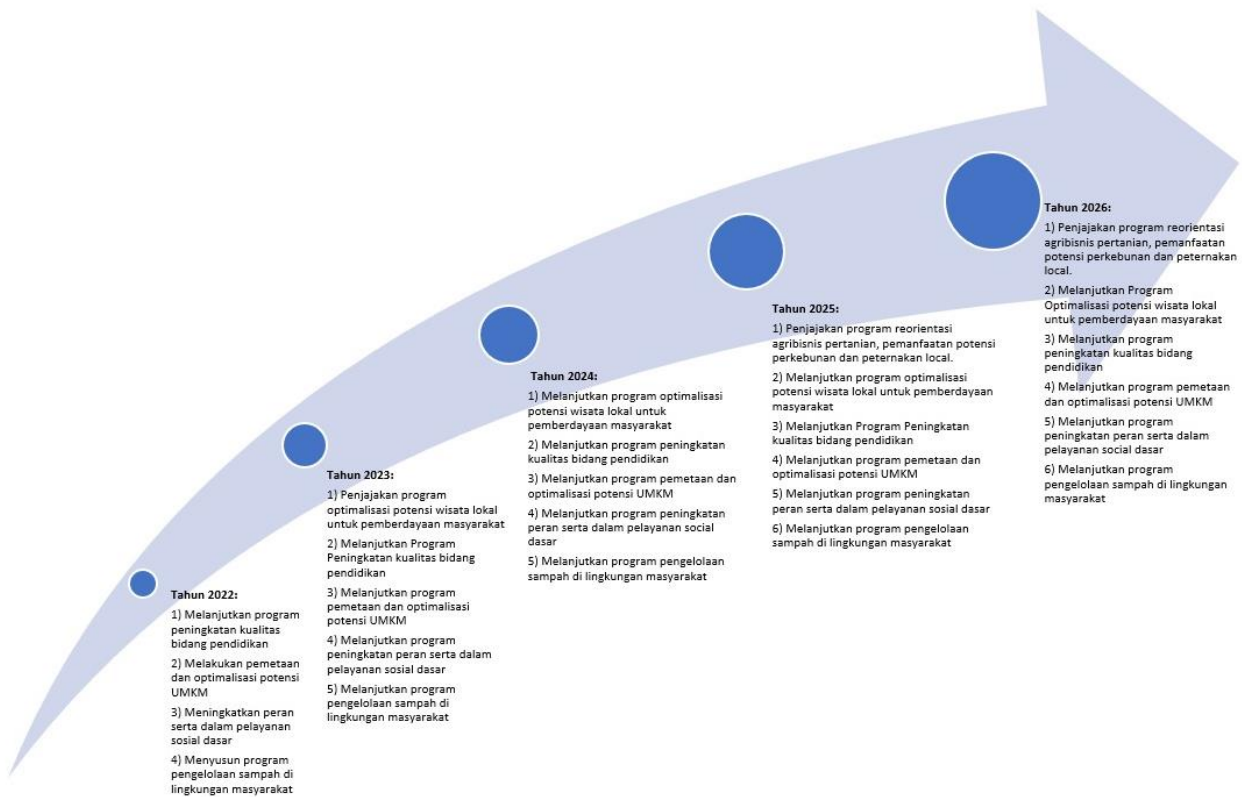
Tahun 2022:

1) Melanjutkan program peningkatan kualitas bidang pendidikan

2) Melakukan pemetaan dan optimalisasi potensi UMKM

3) Meningkatkan peran serta dalam pelayanan sosial dasar

4) Menyusun program pengelolaan sampah di lingkungan masyarakat

Tahun 2023:

1) Penjajakan program optimalisasi potensi wisata lokal untuk pemberdayaan masyarakat

2) Melanjutkan Program Peningkatan kualitas bidang pendidikan

3) Melanjutkan program pemetaan dan optimalisasi potensi UMKM

4) Melanjutkan program peningkatan peran serta dalam pelayanan sosial dasar

5) Melanjutkan program pengelolaan sampah di lingkungan masyarakat

Tahun 2024:

1) Melanjutkan program optimalisasi potensi wisata lokal untuk pemberdayaan masyarakat

2) Melanjutkan program peningkatan kualitas bidang pendidikan

3) Melanjutkan program pemetaan dan optimalisasi potensi UMKM

4) Melanjutkan program peningkatan peran serta dalam pelayanan social dasar

5) Melanjutkan program pengelolaan sampah di lingkungan masyarakat

Tahun 2025:

1) Penjajakan program reorientasi agribisnis pertanian, pemanfaatan potensi perkebunan dan peternakan local.

2) Melanjutkan program optimalisasi potensi wisata lokal untuk pemberdayaan masyarakat

3) Melanjutkan Program Peningkatan kualitas bidang pendidikan

4) Melanjutkan program pemetaan dan optimalisasi potensi UMKM

5) Melanjutkan program peningkatan peran serta dalam pelayanan sosial dasar

6) Melanjutkan program pengelolaan sampah di lingkungan masyarakat

Tahun 2026:

1) Penjajakan program reorientasi agribisnis pertanian, pemanfaatan potensi perkebunan dan peternakan local.

2) Melanjutkan Program Optimalisasi potensi wisata lokal untuk pemberdayaan masyarakat

3) Melanjutkan program peningkatan kualitas bidang pendidikan

4) Melanjutkan program pemetaan dan optimalisasi potensi UMKM

5) Melanjutkan program peningkatan peran serta dalam pelayanan social dasar

6) Melanjutkan program pengelolaan sampah di lingkungan masyarakat